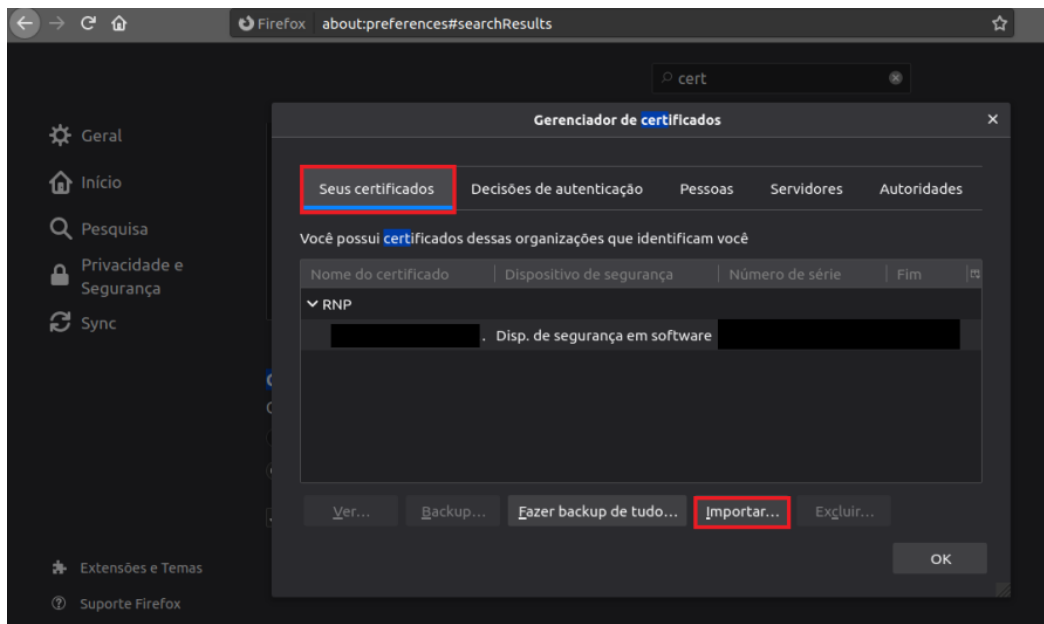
Firefox about:preferences#searchResults

cert

Geral
Início
Pesquisa
Privacidade e Segurança
Sync

Extensões e Temas
Suporte Firefox

Gerenciador de certificados

Seus certificados | Decisões de autenticação | Pessoas | Servidores | Autoridades

Você possui certificados dessas organizações que identificam você

| Nome do certificado | Dispositivo de segurança | Número de série | Fim |
|---|---|---|---|
| RNP | | | |
| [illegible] | Disp. de segurança em software | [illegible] | |

Ver... Backup... Fazer backup de tudo... Importar... Excluir...

OK